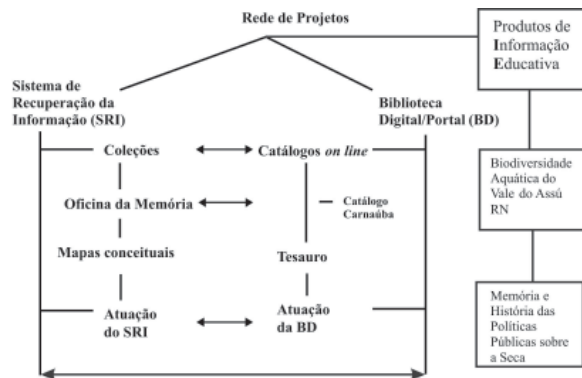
Rede de Projetos

Produtos de Informação Educativa

Sistema de Recuperação da Informação (SRI)

Biblioteca Digital/Portal (BD)

Coleções

Catálogos *on line*

Oficina da Memória

Catálogo Carnaúba

Mapas conceituais

Tesauro

Atuação do SRI

Atuação da BD

Biodiversidade Aquática do Vale do Assú RN

Memória e História das Políticas Públicas sobre a Seca